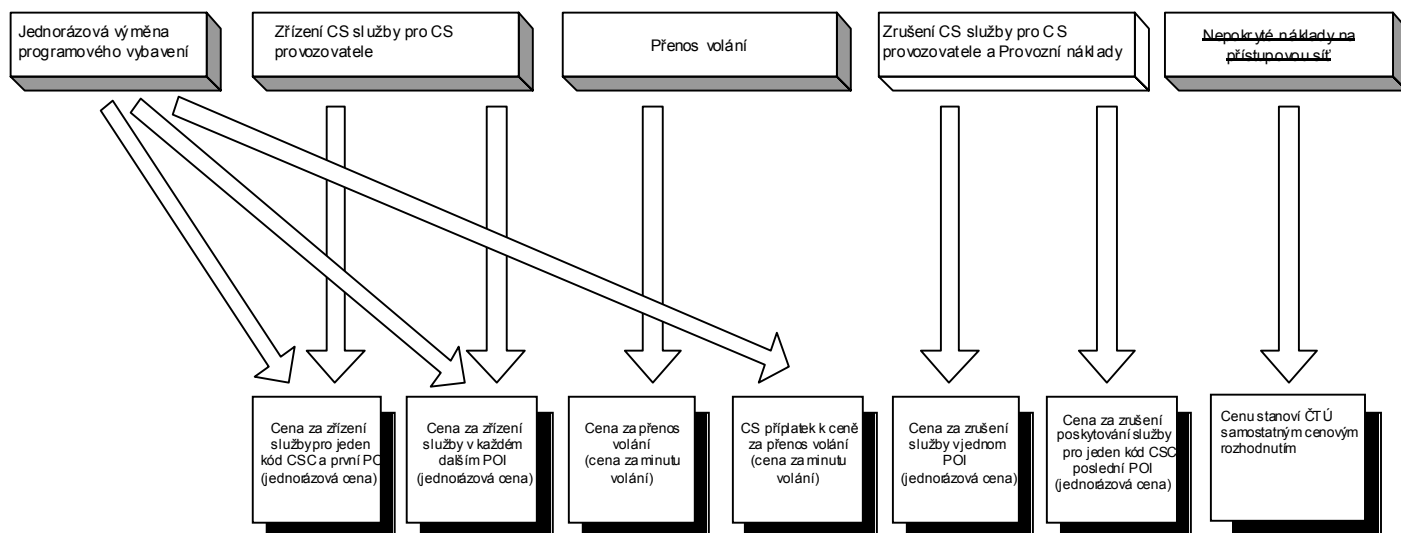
Jednorázová výměna programového vybavení

Zřízení CS služby pro CS provozovatele

Přenos volání

Zrušení CS služby pro CS provozovatele a Provozní náklady

Nepokryté náklady na přístupovou síť

Cena za zřízení službypro jeden kód CSC a první POI (jednorázová cena)

Cena za zřízení služby v každém dalším POI (jednorázová cena)

Cena za přenos volání (cena za minutu volání)

CS příplatek k ceně za přenos volání (cena za minutu volání)

Cena za zrušení služby v jednom POI (jednorázová cena)

Cena za zrušení poskytování služby pro jeden kód CSC poslední POI (jednorázová cena)

Cenu stanoví ČTÚ samostatným cenovým rozhodnutím